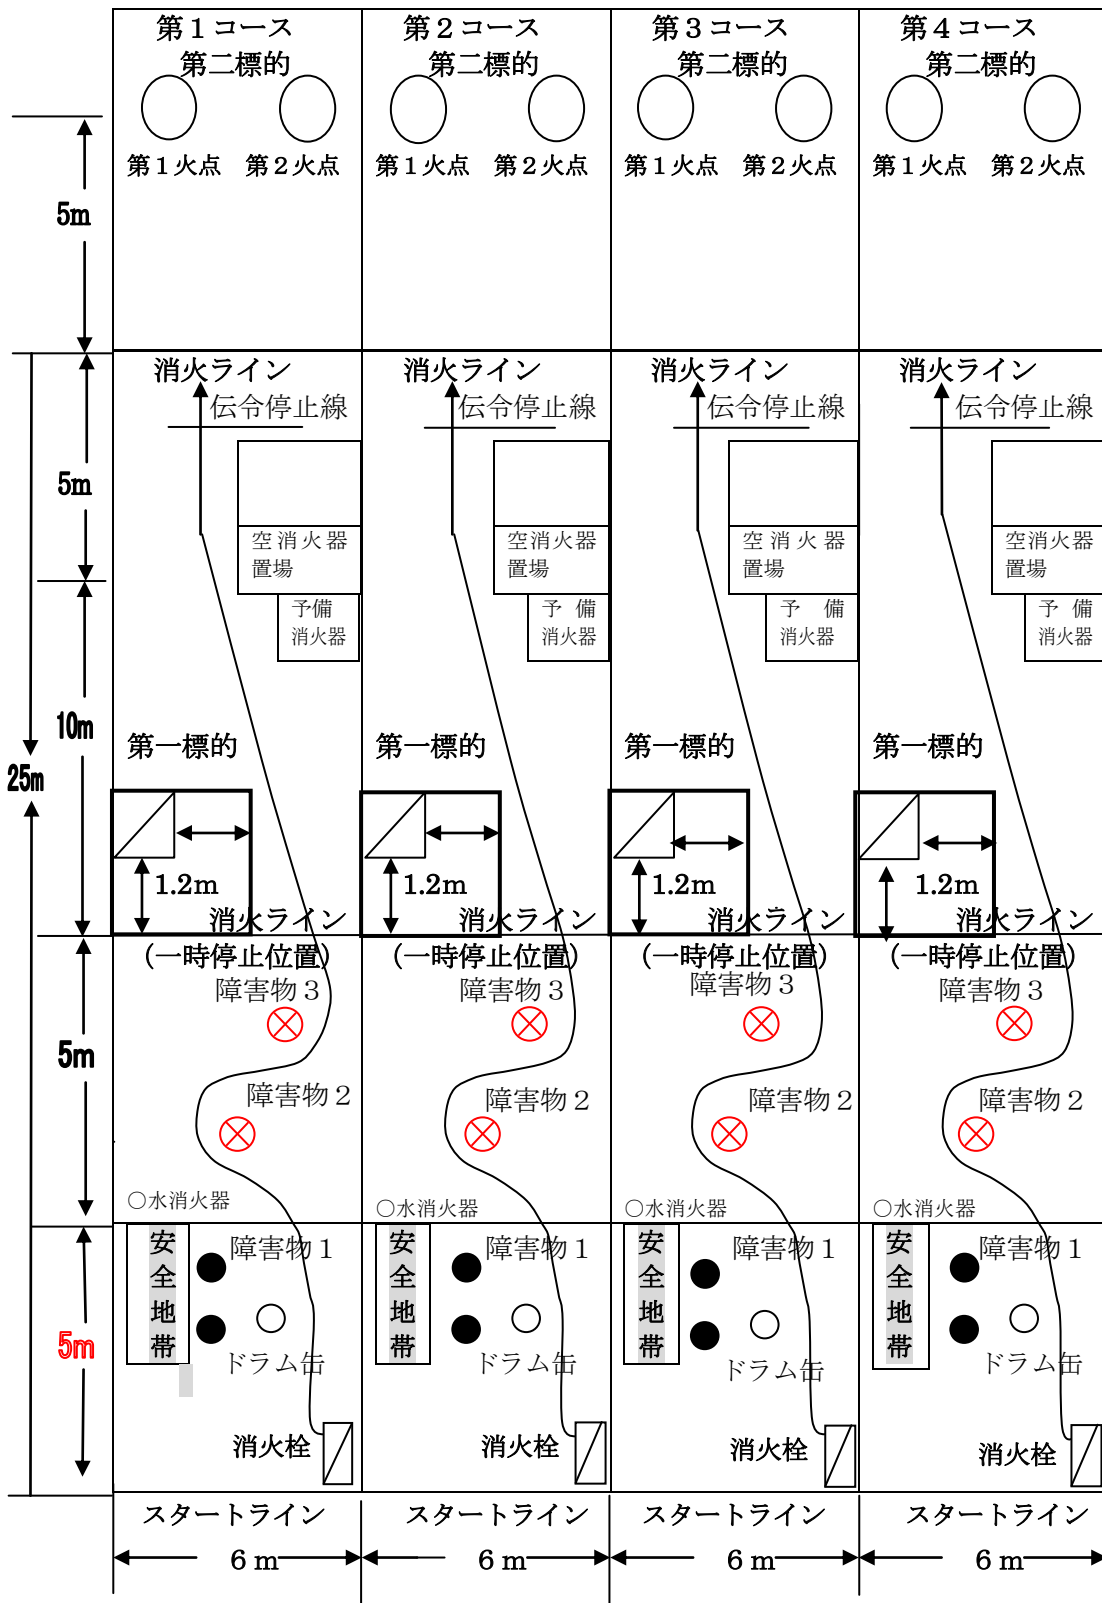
第１コース
第二標的
第１火点　第２火点

第２コース
第二標的
第１火点　第２火点

第３コース
第二標的
第１火点　第２火点

第４コース
第二標的
第１火点　第２火点

5m

消火ライン
伝令停止線
空消火器置場
予備消火器

消火ライン
伝令停止線
空消火器置場
予備消火器

消火ライン
伝令停止線
空消火器置場
予備消火器

消火ライン
伝令停止線
空消火器置場
予備消火器

5m
10m
25m

第一標的
1.2m
消火ライン
（一時停止位置）

第一標的
1.2m
消火ライン
（一時停止位置）

第一標的
1.2m
消火ライン
（一時停止位置）

第一標的
1.2m
消火ライン
（一時停止位置）

5m

障害物３
障害物２
○水消火器

障害物３
障害物２
○水消火器

障害物３
障害物２
○水消火器

障害物３
障害物２
○水消火器

5m

安全地帯
障害物１
ドラム缶
消火栓

安全地帯
障害物１
ドラム缶
消火栓

安全地帯
障害物１
ドラム缶
消火栓

安全地帯
障害物１
ドラム缶
消火栓

スタートライン
6 m

スタートライン
6 m

スタートライン
6 m

スタートライン
6 m